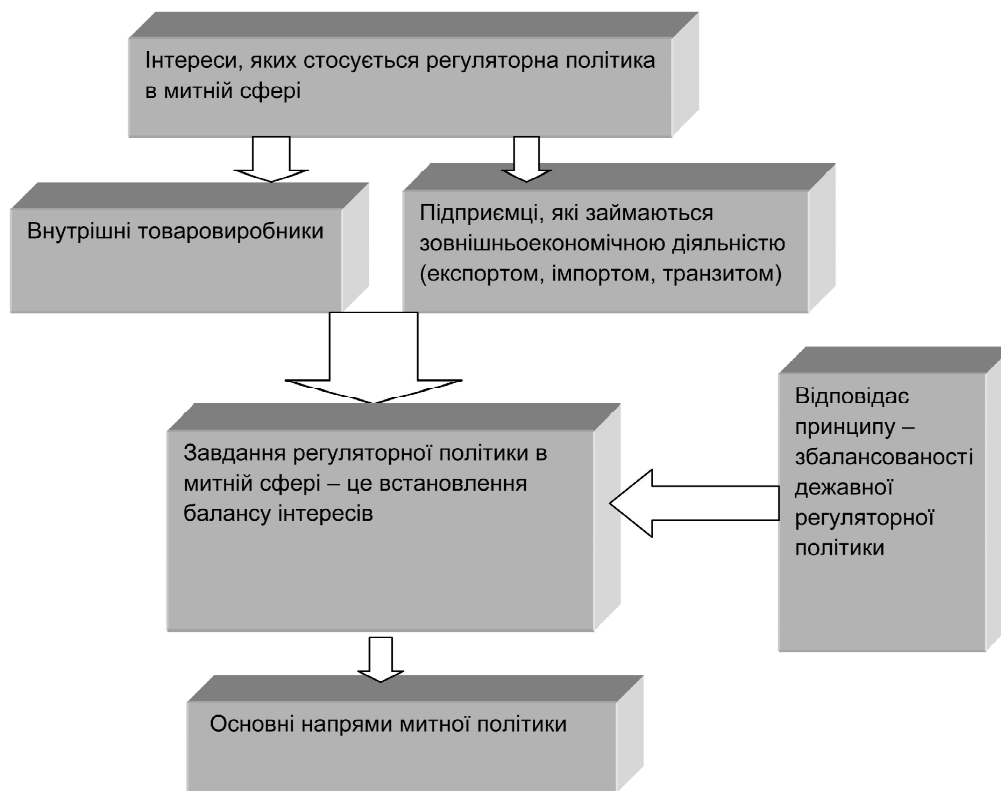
Інтереси, яких стосується регуляторна політика в митній сфері

Внутрішні товаровиробники

Підприємці, які займаються зовнішньоекономічною діяльністю (експортом, імпортом, транзитом)

Завдання регуляторної політики в митній сфері – це встановлення балансу інтересів

Відповідає принципу – збалансованості дежавної регуляторної політики

Основні напрями митної політики